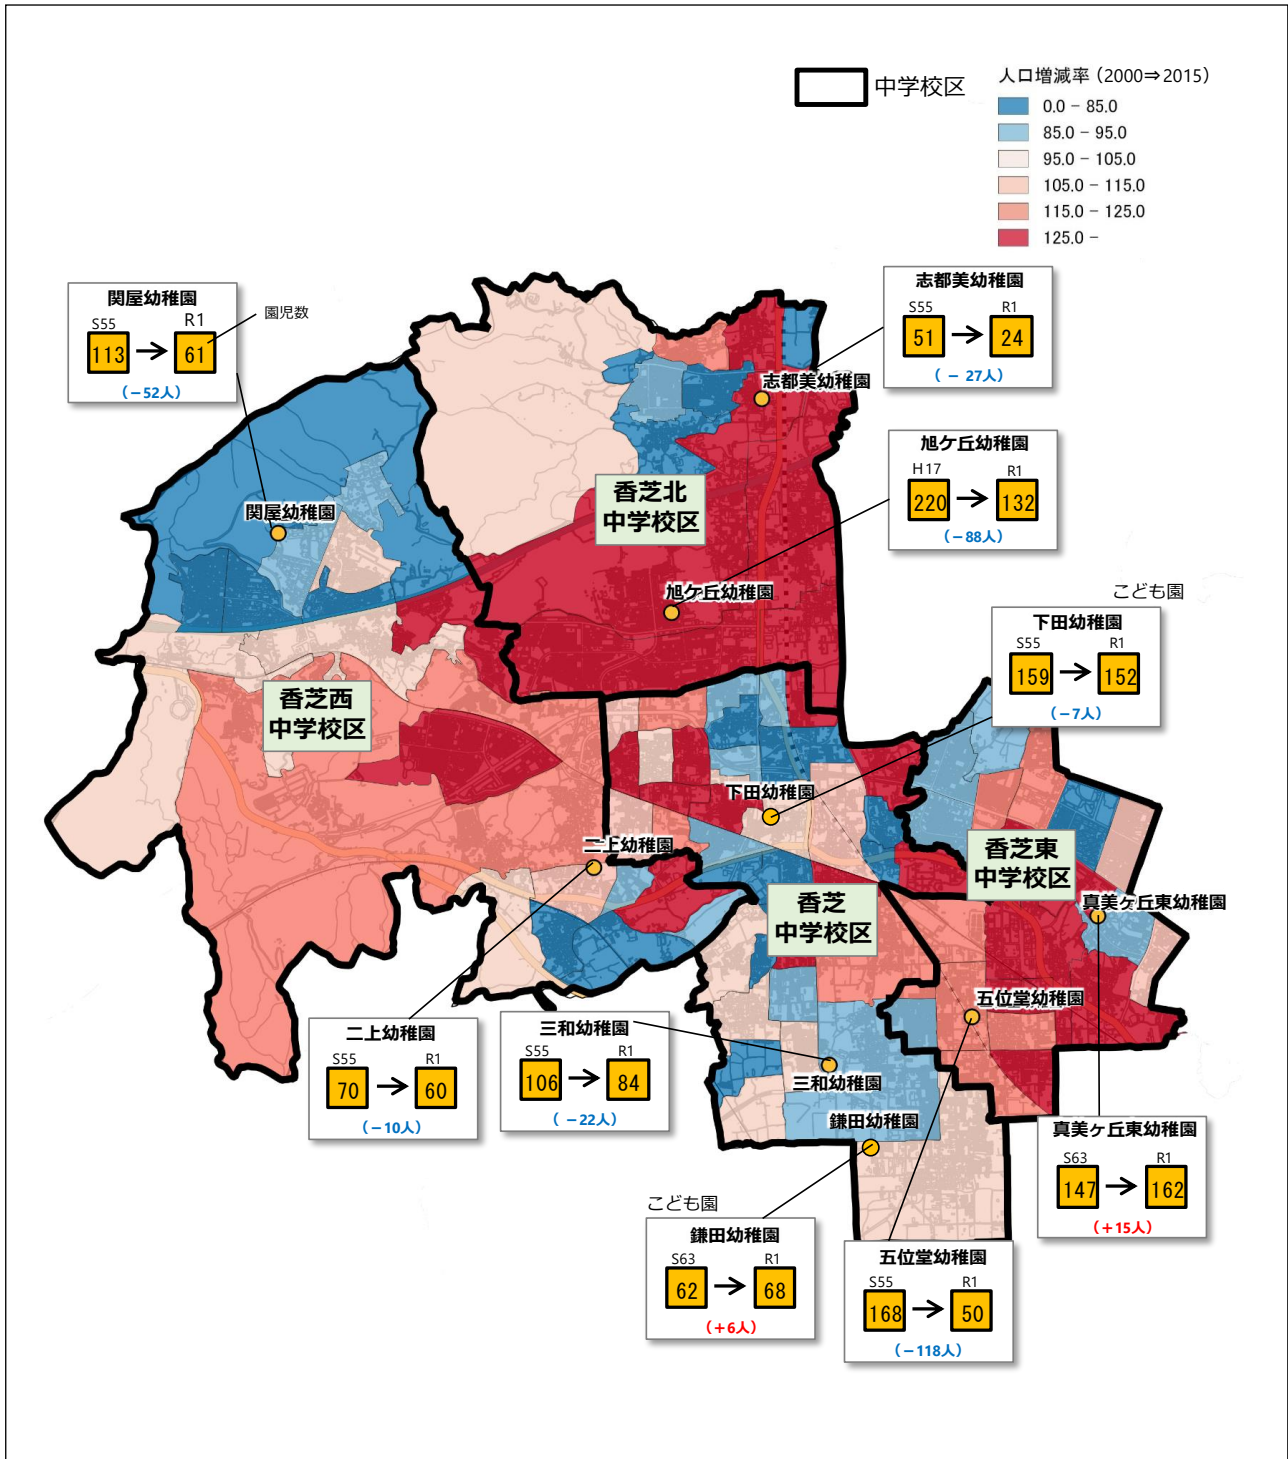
中学校区

人口増減率（2000⇒2015）
0.0 – 85.0
85.0 – 95.0
95.0 – 105.0
105.0 – 115.0
115.0 – 125.0
125.0 –

関屋幼稚園
S55 R1
113 → 61
（－52人）
園児数

志都美幼稚園
S55 R1
51 → 24
（－27人）

旭ケ丘幼稚園
H17 R1
220 → 132
（－88人）

こども園
下田幼稚園
S55 R1
159 → 152
（－7人）

香芝北中学校区
香芝西中学校区
香芝東中学校区
香芝中学校区

志都美幼稚園
関屋幼稚園
旭ケ丘幼稚園
下田幼稚園
二上幼稚園
真美ケ丘東幼稚園
五位堂幼稚園
三和幼稚園
鎌田幼稚園

二上幼稚園
S55 R1
70 → 60
（－10人）

三和幼稚園
S55 R1
106 → 84
（－22人）

こども園
鎌田幼稚園
S63 R1
62 → 68
（＋6人）

五位堂幼稚園
S55 R1
168 → 50
（－118人）

真美ケ丘東幼稚園
S63 R1
147 → 162
（＋15人）